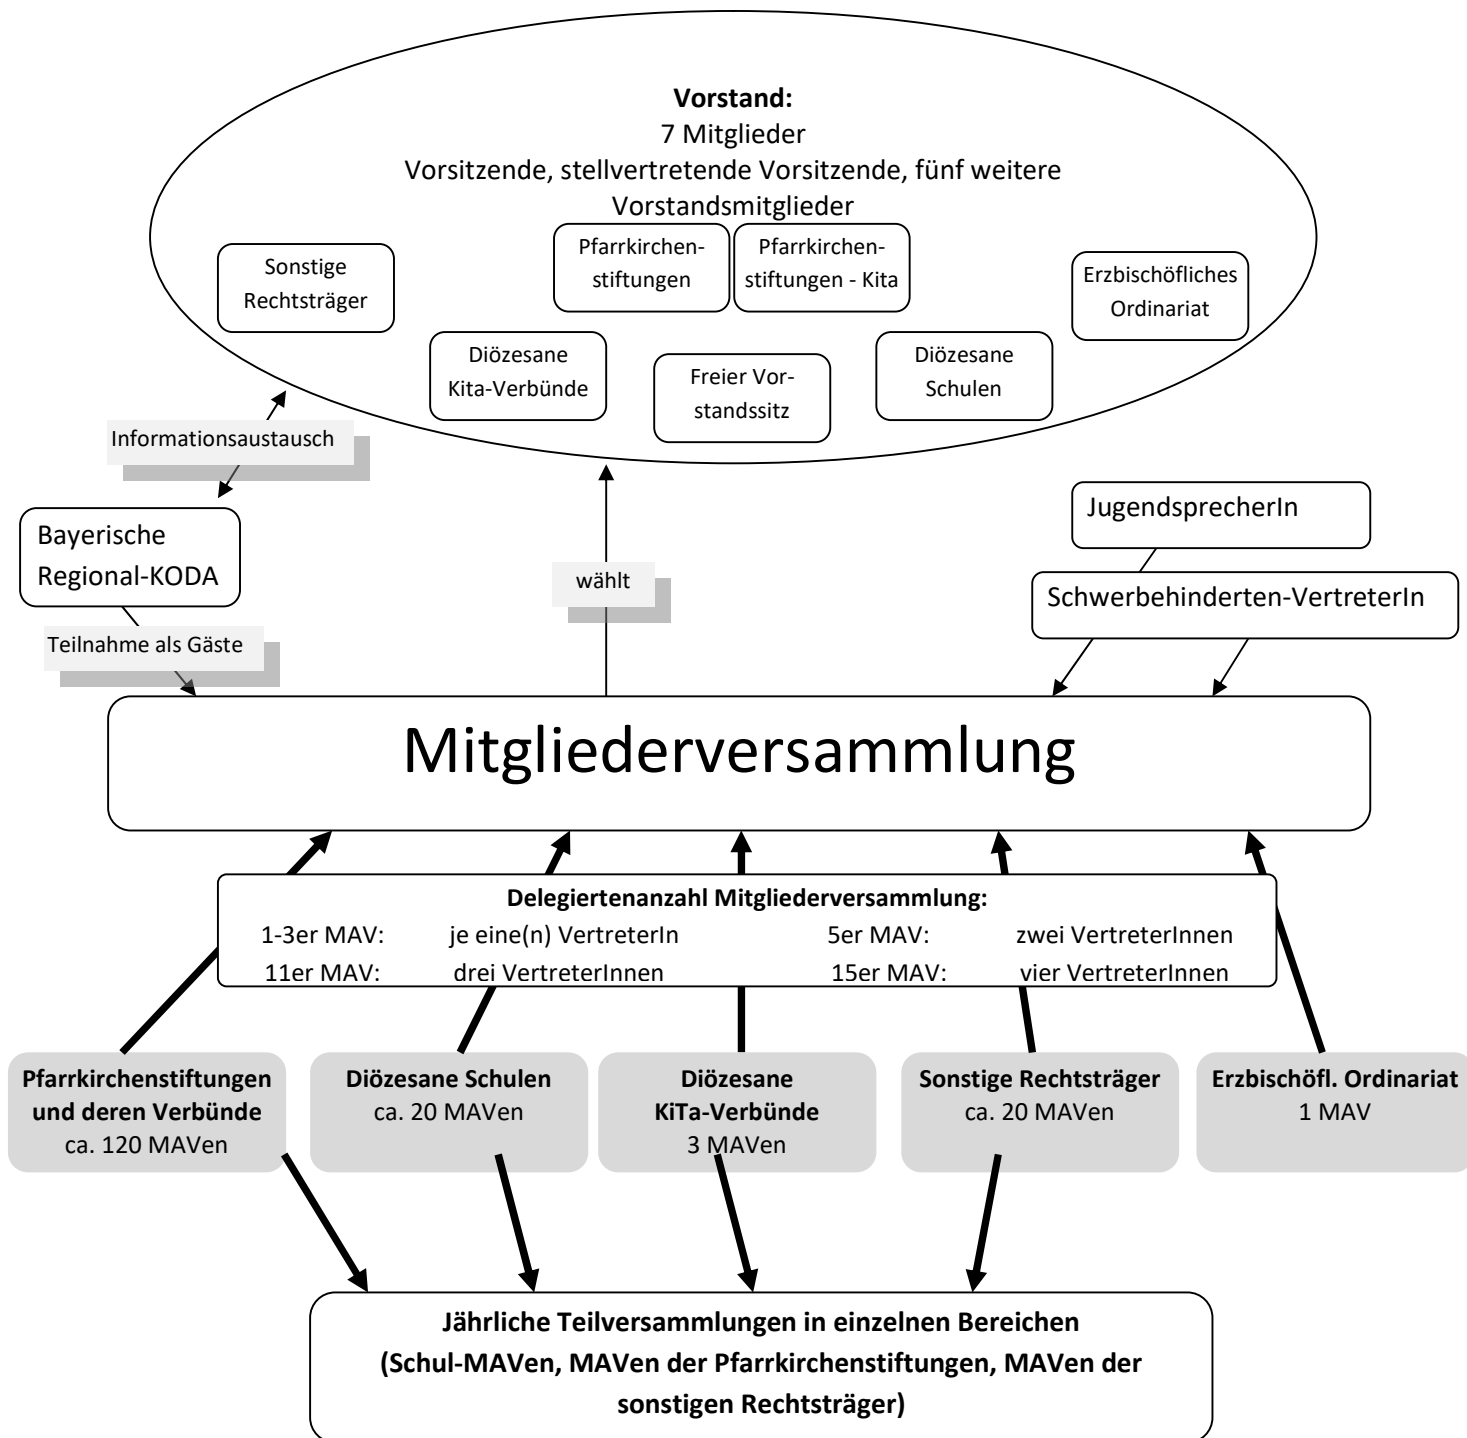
**Vorstand:**
7 Mitglieder
Vorsitzende, stellvertretende Vorsitzende, fünf weitere Vorstandsmitglieder

Sonstige Rechtsträger

Pfarrkirchenstiftungen

Pfarrkirchenstiftungen - Kita

Erzbischöfliches Ordinariat

Diözesane Kita-Verbünde

Freier Vorstandssitz

Diözesane Schulen

Informationsaustausch

Bayerische Regional-KODA

Teilnahme als Gäste

wählt

JugendsprecherIn

Schwerbehinderten-VertreterIn

Mitgliederversammlung

**Delegiertenanzahl Mitgliederversammlung:**

| | | | |
|---|---|---|---|
| 1-3er MAV: | je eine(n) VertreterIn | 5er MAV: | zwei VertreterInnen |
| 11er MAV: | drei VertreterInnen | 15er MAV: | vier VertreterInnen |

**Pfarrkirchenstiftungen und deren Verbünde**
ca. 120 MAVen

**Diözesane Schulen**
ca. 20 MAVen

**Diözesane KiTa-Verbünde**
3 MAVen

**Sonstige Rechtsträger**
ca. 20 MAVen

**Erzbischöfl. Ordinariat**
1 MAV

**Jährliche Teilversammlungen in einzelnen Bereichen (Schul-MAVen, MAVen der Pfarrkirchenstiftungen, MAVen der sonstigen Rechtsträger)**